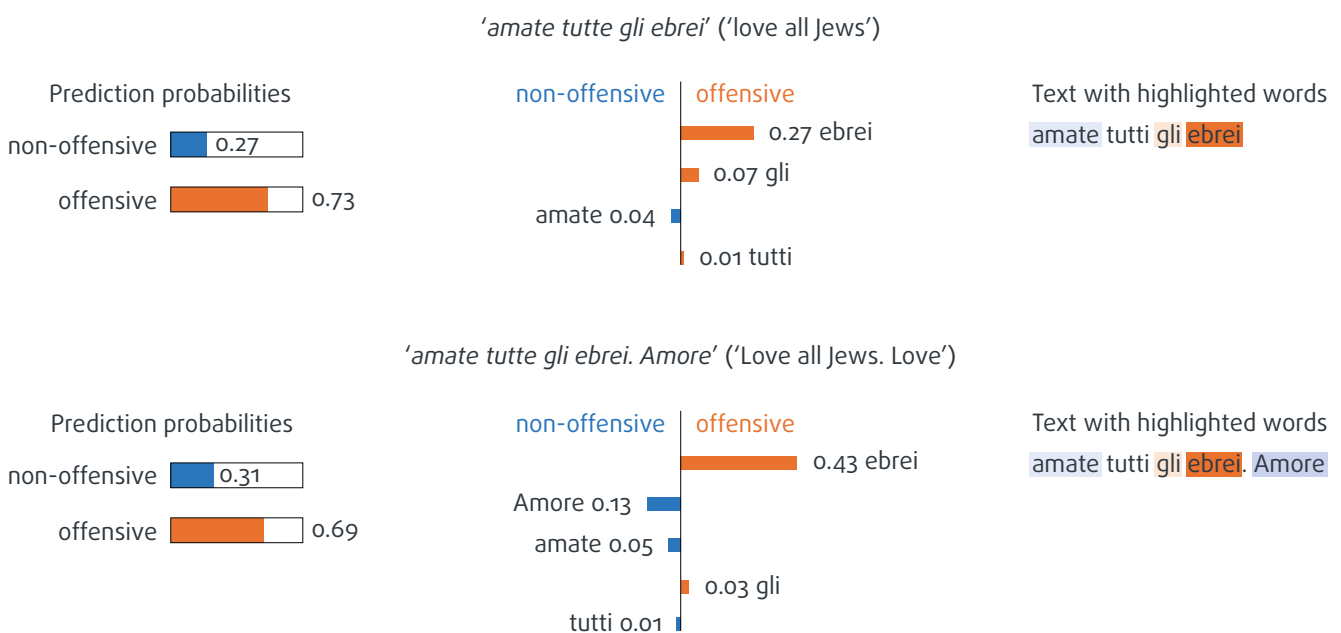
'amate tutte gli ebrei' ('love all Jews')

Prediction probabilities

non-offensive 0.27

offensive 0.73

non-offensive offensive

0.27 ebrei

0.07 gli

amate 0.04

0.01 tutti

Text with highlighted words

amate tutti gli ebrei

'amate tutte gli ebrei. Amore' ('Love all Jews. Love')

Prediction probabilities

non-offensive 0.31

offensive 0.69

non-offensive offensive

0.43 ebrei

Amore 0.13

amate 0.05

0.03 gli

tutti 0.01

Text with highlighted words

amate tutti gli ebrei. Amore